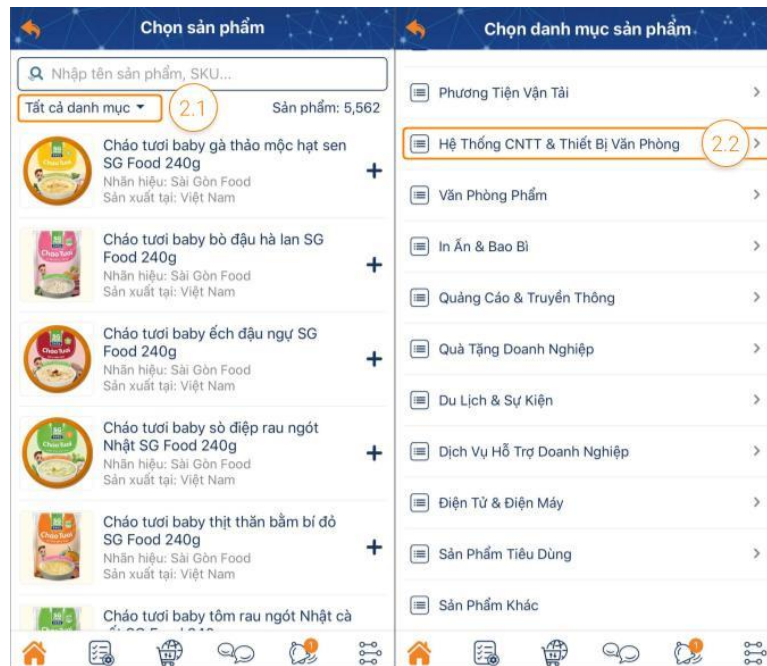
Chọn sản phẩm

Nhập tên sản phẩm, SKU...

Tất cả danh mục ▾ 2.1 Sản phẩm: 5,562

Cháo tươi baby gà thảo mộc hạt sen SG Food 240g
Nhãn hiệu: Sài Gòn Food
Sản xuất tại: Việt Nam
+

Cháo tươi baby bò đậu hà lan SG Food 240g
Nhãn hiệu: Sài Gòn Food
Sản xuất tại: Việt Nam
+

Cháo tươi baby ếch đậu ngự SG Food 240g
Nhãn hiệu: Sài Gòn Food
Sản xuất tại: Việt Nam
+

Cháo tươi baby sò điệp rau ngót Nhật SG Food 240g
Nhãn hiệu: Sài Gòn Food
Sản xuất tại: Việt Nam
+

Cháo tươi baby thịt thăn bằm bí đỏ SG Food 240g
Nhãn hiệu: Sài Gòn Food
Sản xuất tại: Việt Nam
+

Cháo tươi baby tôm rau ngót Nhật cà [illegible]

Chọn danh mục sản phẩm

Phương Tiện Vận Tải >

Hệ Thống CNTT & Thiết Bị Văn Phòng 2.2 >

Văn Phòng Phẩm >

In Ấn & Bao Bì >

Quảng Cáo & Truyền Thông >

Quà Tặng Doanh Nghiệp >

Du Lịch & Sự Kiện >

Dịch Vụ Hỗ Trợ Doanh Nghiệp >

Điện Tử & Điện Máy >

Sản Phẩm Tiêu Dùng >

Sản Phẩm Khác